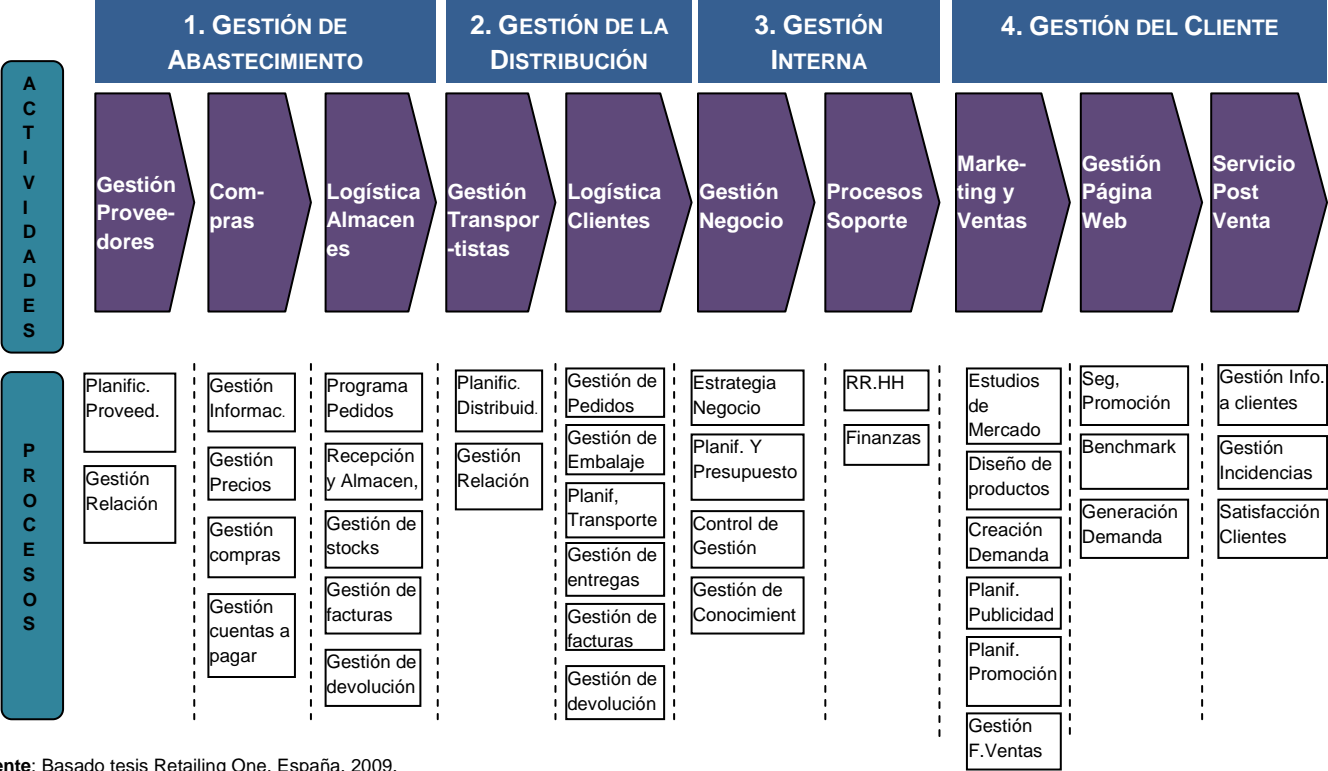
1. GESTIÓN DE ABASTECIMIENTO

2. GESTIÓN DE LA DISTRIBUCIÓN

3. GESTIÓN INTERNA

4. GESTIÓN DEL CLIENTE

ACTIVIDADES

Gestión Proveedores

Compras

Logística Almacenes

Gestión Transportistas

Logística Clientes

Gestión Negocio

Procesos Soporte

Marketing y Ventas

Gestión Página Web

Servicio Post Venta

PROCESOS

Planific. Proveed.

Gestión Relación

Gestión Informac.

Gestión Precios

Gestión compras

Gestión cuentas a pagar

Programa Pedidos

Recepción y Almacen,

Gestión de stocks

Gestión de facturas

Gestión de devolución

Planific. Distribuid.

Gestión Relación

Gestión de Pedidos

Gestión de Embalaje

Planif, Transporte

Gestión de entregas

Gestión de facturas

Gestión de devolución

Estrategia Negocio

Planif. Y Presupuesto

Control de Gestión

Gestión de Conocimient

RR.HH

Finanzas

Estudios de Mercado

Diseño de productos

Creación Demanda

Planif. Publicidad

Planif. Promoción

Gestión F.Ventas

Seg, Promoción

Benchmark

Generación Demanda

Gestión Info. a clientes

Gestión Incidencias

Satisfacción Clientes

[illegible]ente: Basado tesis Retailing One, España, 2009.